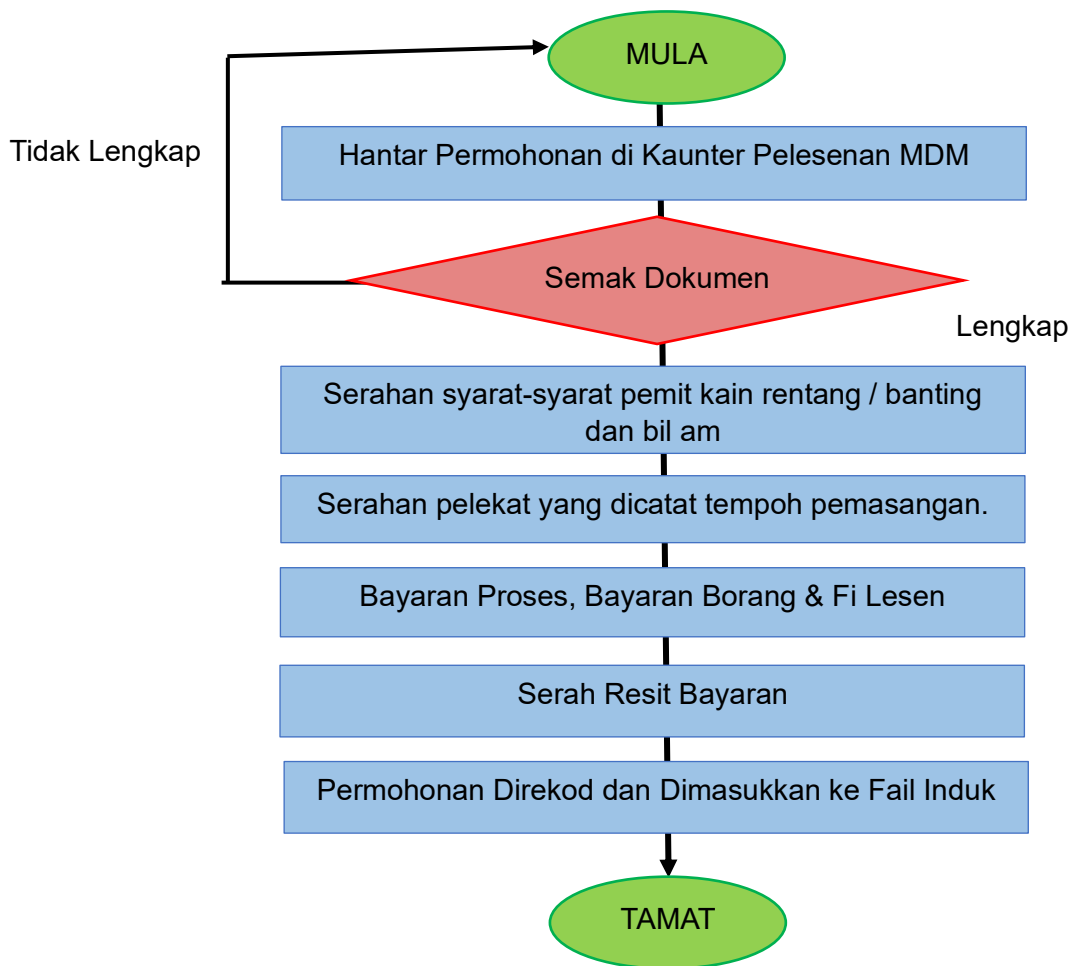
MULA

Tidak Lengkap

Hantar Permohonan di Kaunter Pelesenan MDM

Semak Dokumen

Lengkap

Serahan syarat-syarat pemit kain rentang / banting dan bil am

Serahan pelekat yang dicatat tempoh pemasangan.

Bayaran Proses, Bayaran Borang & Fi Lesen

Serah Resit Bayaran

Permohonan Direkod dan Dimasukkan ke Fail Induk

TAMAT